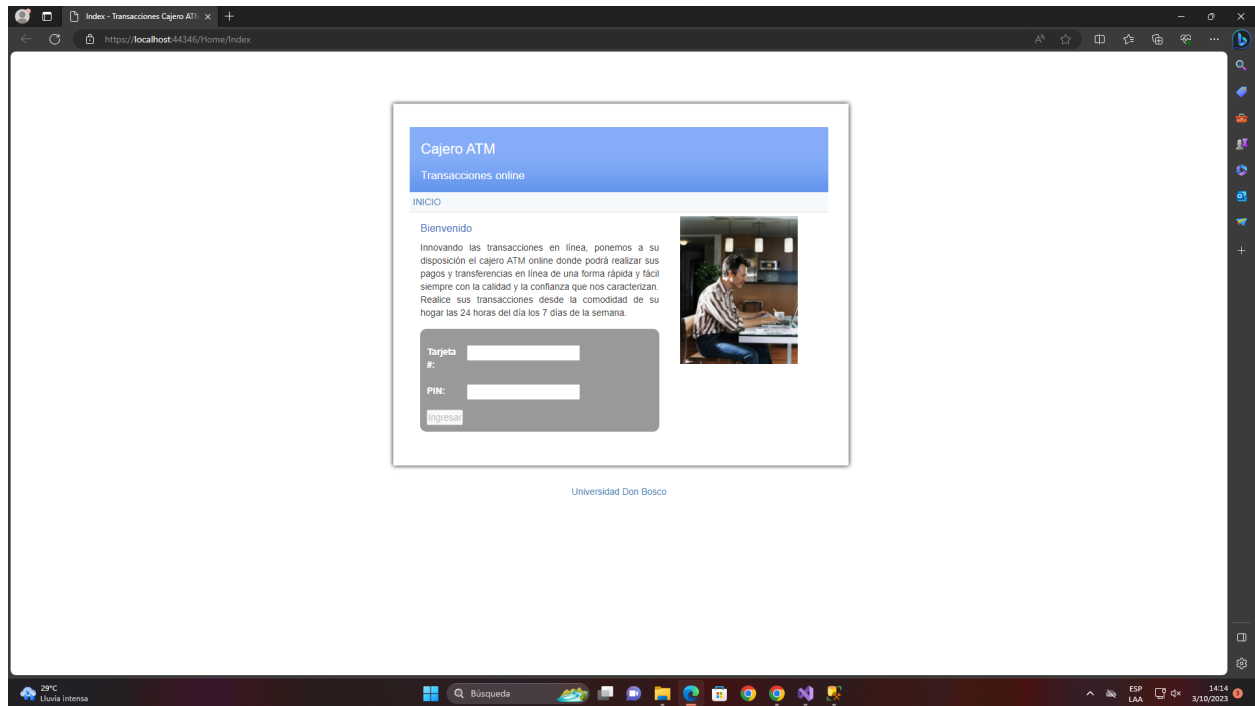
Index - Transacciones Cajero ATM

https://localhost:44346/Home/Index

Cajero ATM

Transacciones online

INICIO

Bienvenido

Innovando las transacciones en línea, ponemos a su disposición el cajero ATM online donde podrá realizar sus pagos y transferencias en línea de una forma rápida y fácil siempre con la calidad y la confianza que nos caracterizan. Realice sus transacciones desde la comodidad de su hogar las 24 horas del día los 7 días de la semana.

Tarjeta #:

PIN:

Ingresar

Universidad Don Bosco

29°C
Lluvia intensa

Búsqueda

ESP
LAA

14:14
3/10/2023